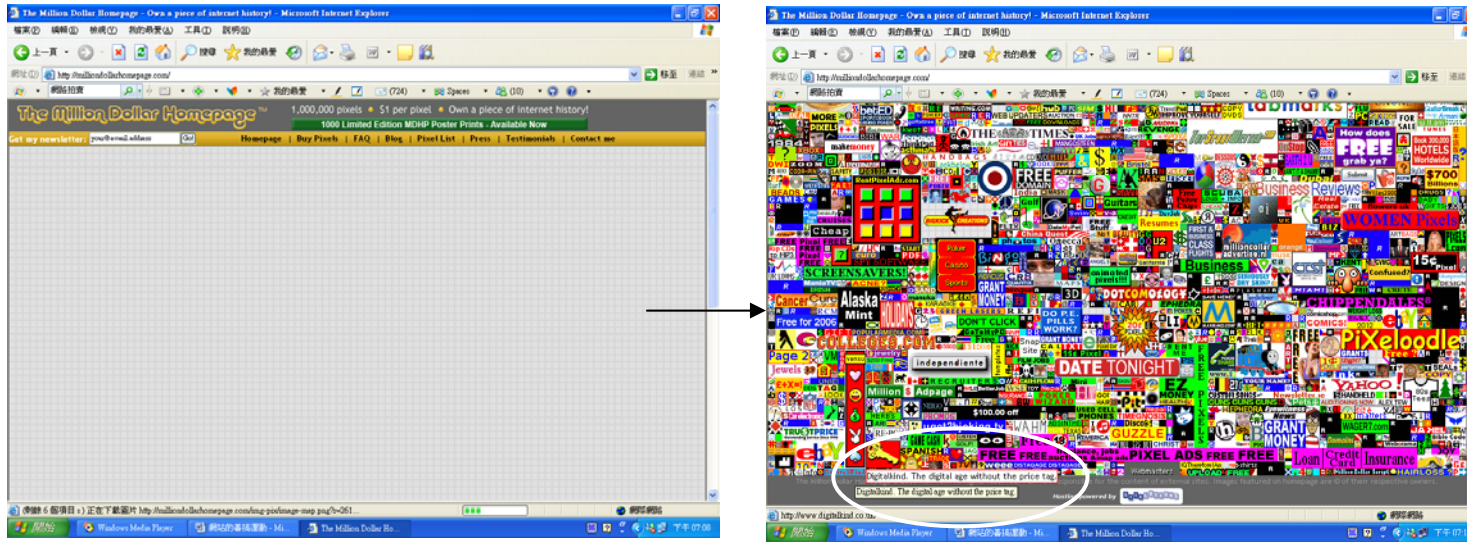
The Million Dollar Homepage - Own a piece of internet history! - Microsoft Internet Explorer

檔案(F) 編輯(E) 檢視(V) 我的最愛(A) 工具(T) 說明(H)

上一頁 搜尋 我的最愛

網址(D) http://milliondollarhomepage.com/ 移至 連結

網路拍賣 我的最愛 (724) Spaces (10)

The Million Dollar Homepage™ 1,000,000 pixels • $1 per pixel • Own a piece of internet history!

1000 Limited Edition MDHP Poster Prints - Available Now

Get my newsletter: your@email.address Go!

Homepage | Buy Pixels | FAQ | Blog | Pixel List | Press | Testimonials | Contact me

(剩餘 6 個項目) 正在下載圖片 http://milliondollarhomepage.com/img-pix/image-map.png?r=261... 網際網路

開始 Windows Media Player 網站的基礎運動 - Mi... The Million Dollar Ho... 下午 07:08

The Million Dollar Homepage - Own a piece of internet history! - Microsoft Internet Explorer

檔案(F) 編輯(E) 檢視(V) 我的最愛(A) 工具(T) 說明(H)

上一頁 搜尋 我的最愛

網址(D) http://milliondollarhomepage.com/ 移至 連結

網路拍賣 我的最愛 (724) Spaces (10)

MORE PIXELS THE TIMES How does FREE grab ya? FREE DOMAIN Business Reviews WOMEN Pixels Cheap SCREENSAVERS! Alaska Mint Free for 2006 Cancer Cure GRANT MONEY DOTCOMOLOGY CHIPPENDALES PiXeloodle Page 2 Jewels DATE TONIGHT DON'T CLICK independiente Million Adpage $100.00 off EZ MONEY YAHOO GRANT MONEY GUZZLE FREE PIXEL ADS FREE FREE Loan Credit Card Insurance Poker Casino Sports 15c Pixel $700 Billions

Digitalkind. The digital age without the price tag

Digitalkind. The digital age without the price tag

http://www.digitalkind.co.nz/ 網際網路

開始 Windows Media Player 網站的基礎運動 - Mi... The Million Dollar Ho... 下午 07:08